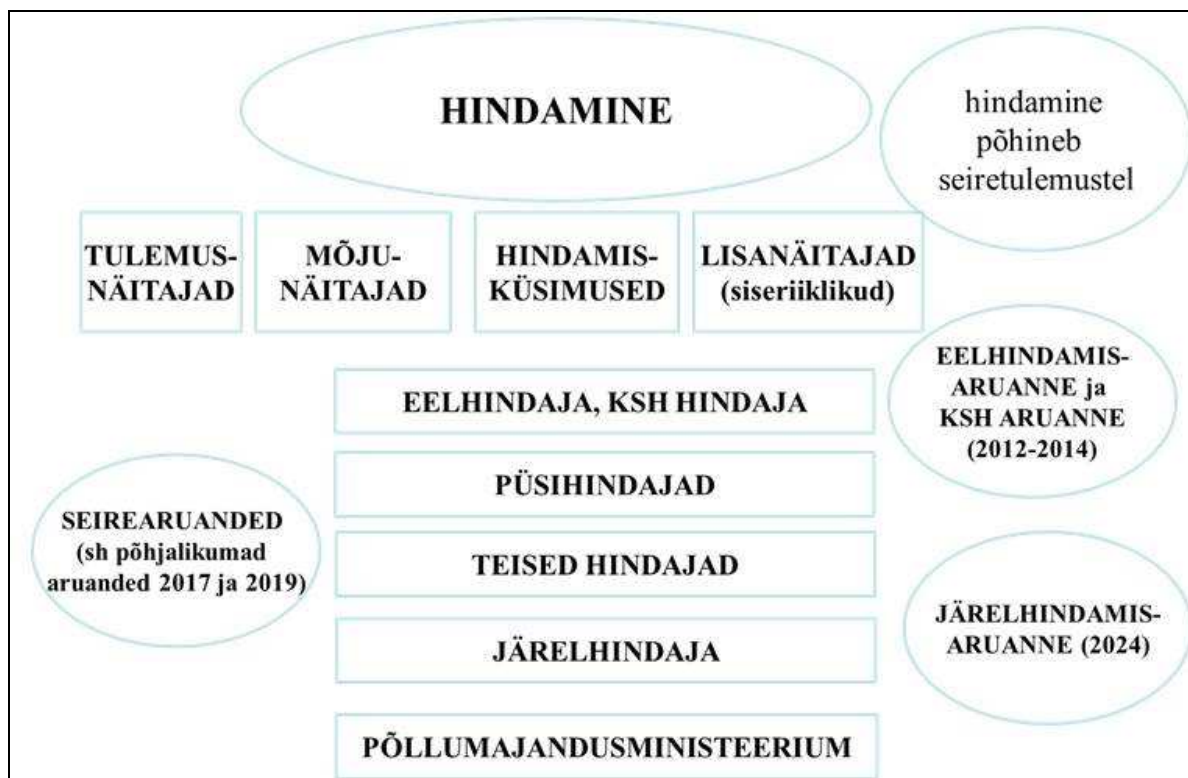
HINDAMINE

hindamine põhineb seiretulemustel

TULEMUS-NÄITAJAD

MÕJU-NÄITAJAD

HINDAMIS-KÜSIMUSED

LISANÄITAJAD (siseriiklikud)

EELHINDAMIS-ARUANNE ja KSH ARUANNE (2012-2014)

EELHINDAJA, KSH HINDAJA

PÜSIHINDAJAD

SEIREARUANDED (sh põhjalikumad aruanded 2017 ja 2019)

TEISED HINDAJAD

JÄRELHINDAMIS-ARUANNE (2024)

JÄRELHINDAJA

PÕLLUMAJANDUSMINISTEERIUM